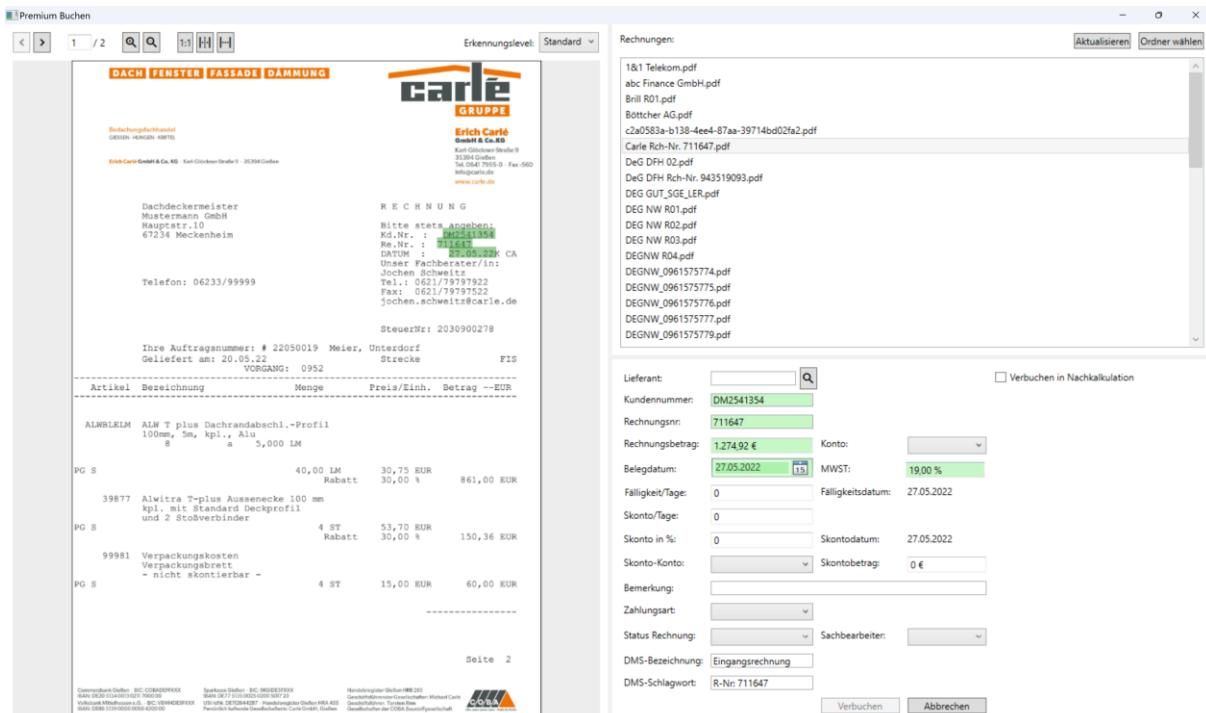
Premium Buchen

1 / 2 1:1

Erkennungslevel: Standard

DACH FENSTER FASSADE DÄMMUNG

carlé GRUPPE

Bedachungsfachhandel
GIESSEN · HUNGEN · KIRTEL

Erich Carlé GmbH & Co. KG · Karl-Glöckner-Straße 9 · 35394 Gießen

Erich Carlé
GmbH & Co.KG
Karl-Glöckner-Straße 9
35394 Gießen
Tel. 0641 7955-0 · Fax -560
info@carle.de
www.carle.de

Dachdeckermeister
Mustermann GmbH
Hauptstr.10
67234 Meckenheim

Telefon: 06233/99999

R E C H N U N G
Bitte stets angeben:
Kd.Nr. : DM2541354
Re.Nr. : 711647
DATUM : 27.05.22K CA
Unser Fachberater/in:
Jochen Schweitz
Tel.: 0621/79797922
Fax: 0621/79797522
jochen.schweitz@carle.de

SteuerNr: 2030900278

Ihre Auftragsnummer: # 22050019 Meier, Unterdorf
Geliefert am: 20.05.22 Strecke FIS
VORGANG: 0952

| Artikel | Bezeichnung | Menge | Preis/Einh. | Betrag --EUR |
|---|---|---|---|---|
| ALWBLELM | ALW T plus Dachrandabschl.-Profil 100mm, 5m, kpl., Alu 8 a 5,000 LM | | | |
| PG S | | 40,00 LM | 30,75 EUR Rabatt 30,00 % | 861,00 EUR |
| 39877 | Alwitra T-plus Aussenecke 100 mm kpl. mit Standard Deckprofil und 2 Stoßverbinder | | | |
| PG S | | 4 ST | 53,70 EUR Rabatt 30,00 % | 150,36 EUR |
| 99981 | Verpackungskosten Verpackungsbrett - nicht skontierbar - | | | |
| PG S | | 4 ST | 15,00 EUR | 60,00 EUR |

Seite 2

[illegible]

Rechnungen:
Aktualisieren Ordner wählen

1&1 Telekom.pdf
abc Finance GmbH.pdf
Brill R01.pdf
Böttcher AG.pdf
c2a0583a-b138-4ee4-87aa-39714bd02fa2.pdf
Carle Rch-Nr. 711647.pdf
DeG DFH 02.pdf
DeG DFH Rch-Nr. 943519093.pdf
DEG GUT_SGE_LER.pdf
DEG NW R01.pdf
DEG NW R02.pdf
DEG NW R03.pdf
DEGNW R04.pdf
DEGNW_0961575774.pdf
DEGNW_0961575775.pdf
DEGNW_0961575776.pdf
DEGNW_0961575777.pdf
DEGNW_0961575779.pdf

Lieferant:
Verbuchen in Nachkalkulation
Kundennummer: DM2541354
Rechnungsnr: 711647
Rechnungsbetrag: 1.274,92 €
Konto:
Belegdatum: 27.05.2022
MWST: 19,00 %
Fälligkeit/Tage: 0
Fälligkeitsdatum: 27.05.2022
Skonto/Tage: 0
Skonto in %: 0
Skontodatum: 27.05.2022
Skonto-Konto:
Skontobetrag: 0 €
Bemerkung:
Zahlungsart:
Status Rechnung:
Sachbearbeiter:
DMS-Bezeichnung: Eingangsrechnung
DMS-Schlagwort: R-Nr: 711647
Verbuchen Abbrechen